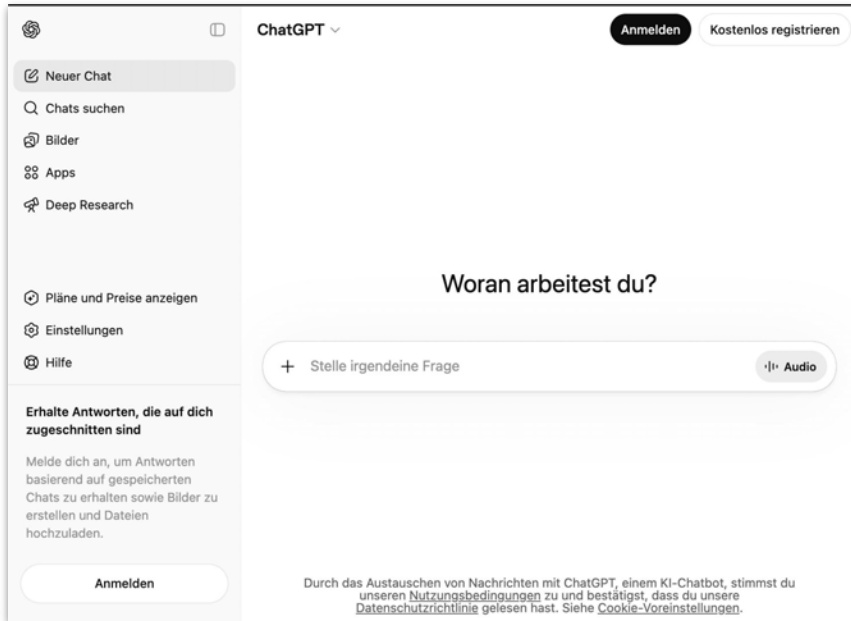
Neuer Chat
Chats suchen
Bilder
Apps
Deep Research

Pläne und Preise anzeigen
Einstellungen
Hilfe

Erhalte Antworten, die auf dich zugeschnitten sind

Melde dich an, um Antworten basierend auf gespeicherten Chats zu erhalten sowie Bilder zu erstellen und Dateien hochzuladen.

Anmelden

ChatGPT

Anmelden
Kostenlos registrieren

Woran arbeitest du?

+ Stelle irgendeine Frage
Audio

Durch das Austauschen von Nachrichten mit ChatGPT, einem KI-Chatbot, stimmst du unseren Nutzungsbedingungen zu und bestätigst, dass du unsere Datenschutzrichtlinie gelesen hast. Siehe Cookie-Voreinstellungen.